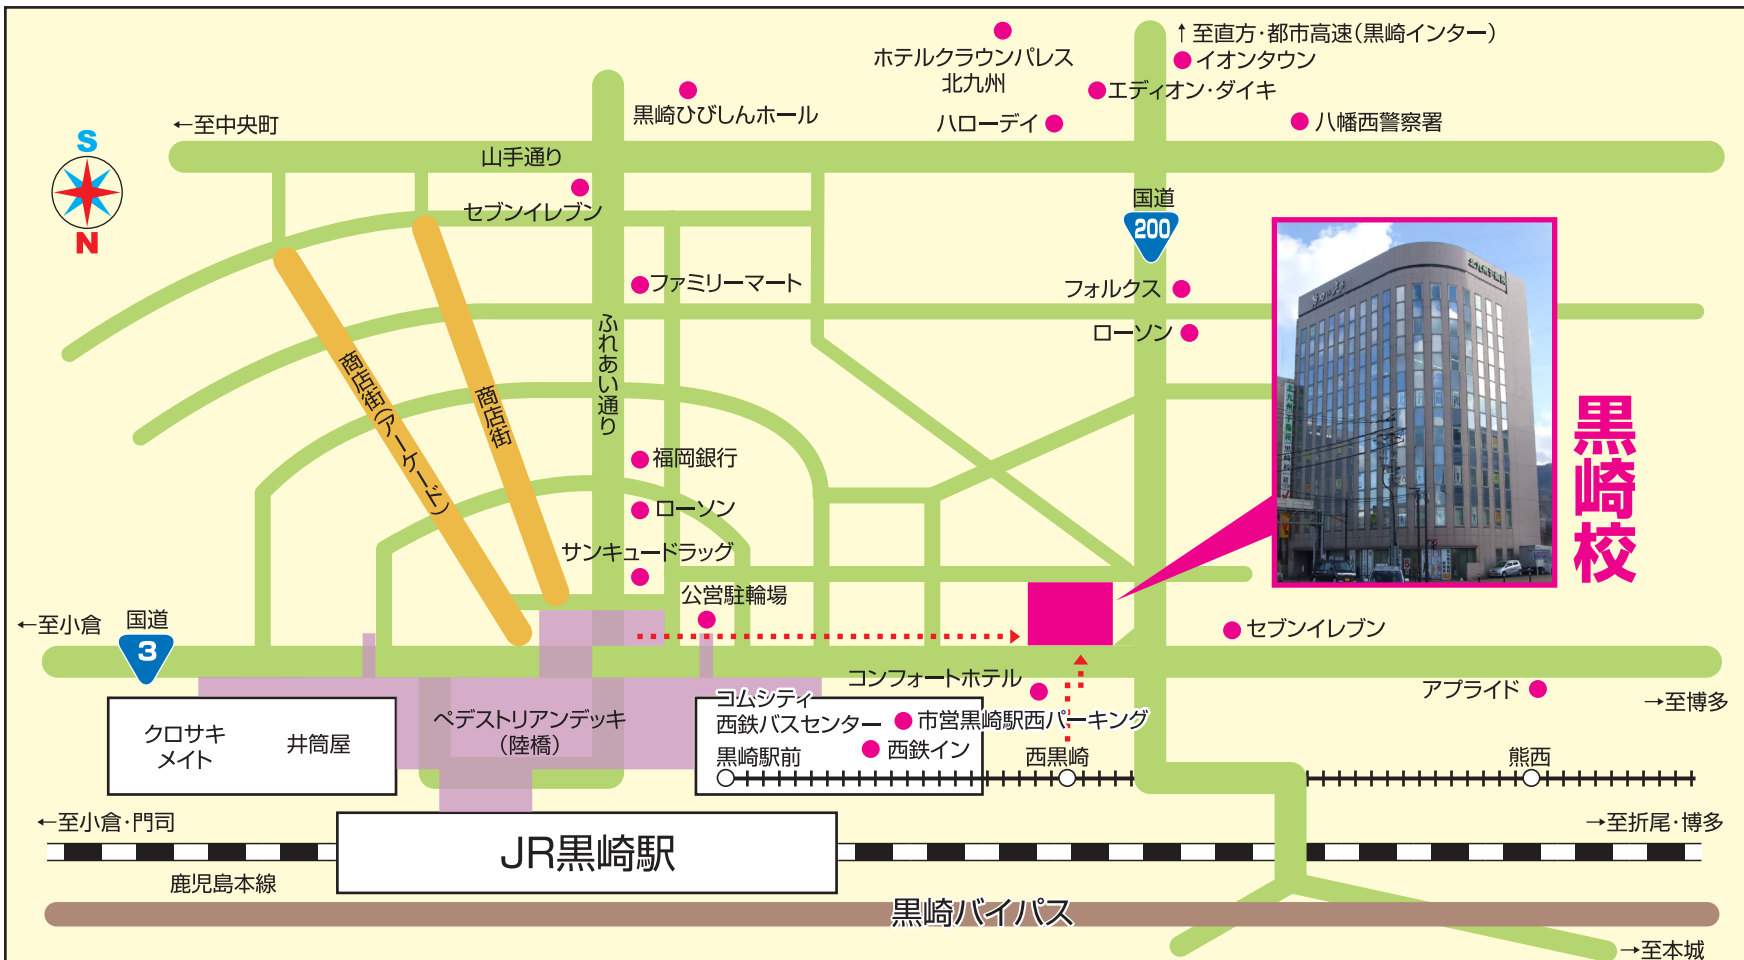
↑至直方·都市高速(黒崎インター)
イオンタウン
ホテルクラウンパレス北九州
エディオン·ダイキ
黒崎ひびしんホール
ハローデイ
八幡西警察署
←至中央町
S
N
山手通り
セブンイレブン
国道
200
ファミリーマート
フォルクス
ローソン
商店街(アーケード)
商店街
ふれあい通り
福岡銀行
ローソン
サンキュードラッグ
黒崎校
公営駐輪場
←至小倉
国道
3
セブンイレブン
コンフォートホテル
アプライド
コムシティ
西鉄バスセンター
市営黒崎駅西パーキング
→至博多
クロサキメイト
井筒屋
ペデストリアンデッキ(陸橋)
黒崎駅前
西鉄イン
西黒崎
熊西
←至小倉·門司
→至折尾·博多
JR黒崎駅
鹿児島本線
黒崎バイパス
→至本城